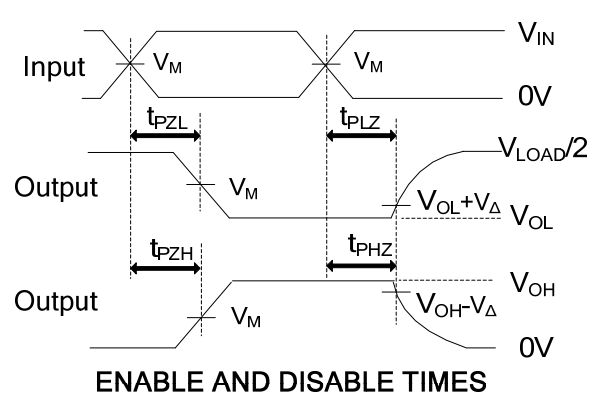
$V_{IN}$

Input $V_M$ $V_M$

$0V$

$t_{PZL}$ $t_{PLZ}$ $V_{LOAD}/2$

Output $V_M$ $V_{OL}+V_{\Delta}$ $V_{OL}$

$t_{PZH}$ $t_{PHZ}$ $V_{OH}$

Output $V_{OH}-V_{\Delta}$

$V_M$ $0V$

ENABLE AND DISABLE TIMES